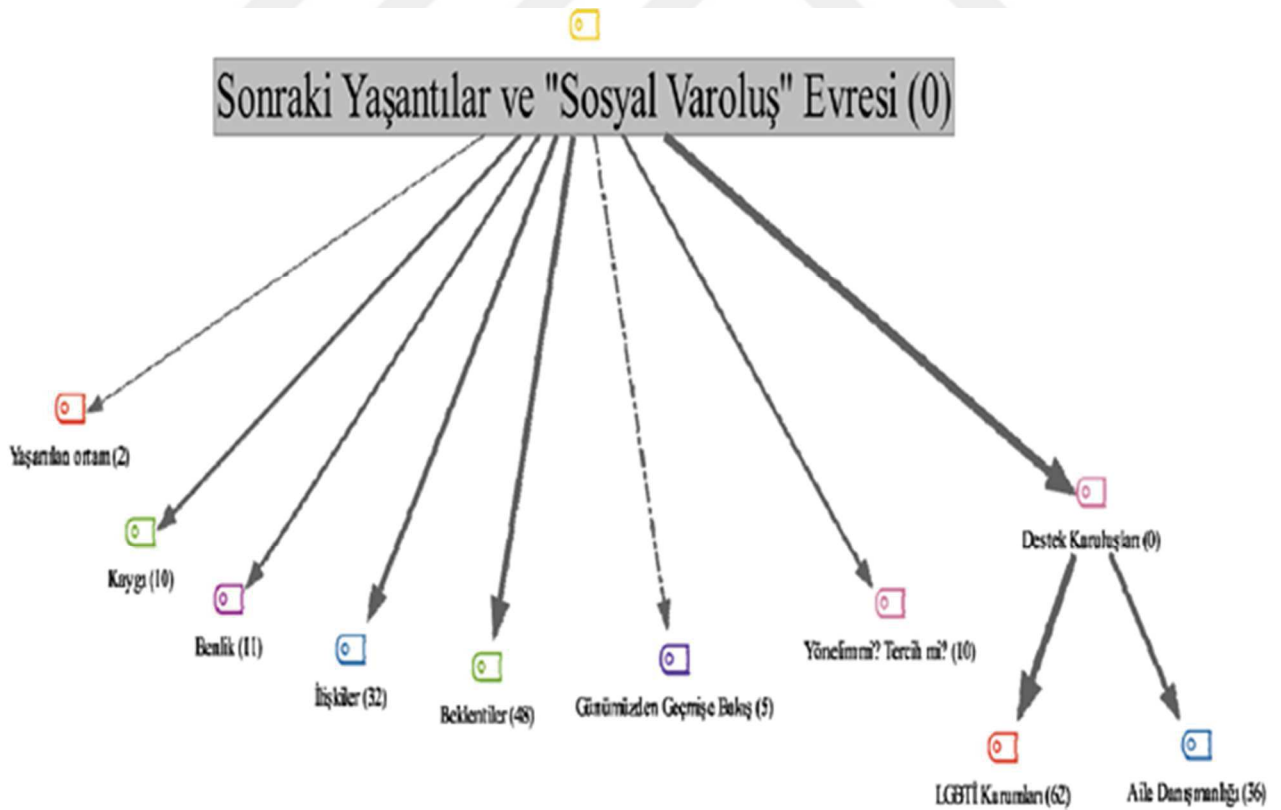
Sonraki Yaşantılar ve "Sosyal Varoluş" Evresi (0)

Yaşanılan ortam (2)

Kaygı (10)

Benlik (11)

İlişkiler (32)

Beklentiler (48)

Günümüzden Geçmişe Bakış (5)

Yönelim mi? Tercih mi? (10)

Destek Kuruluşları (0)

LGBTİ Kurumları (62)

Aile Danışmanlığı (36)